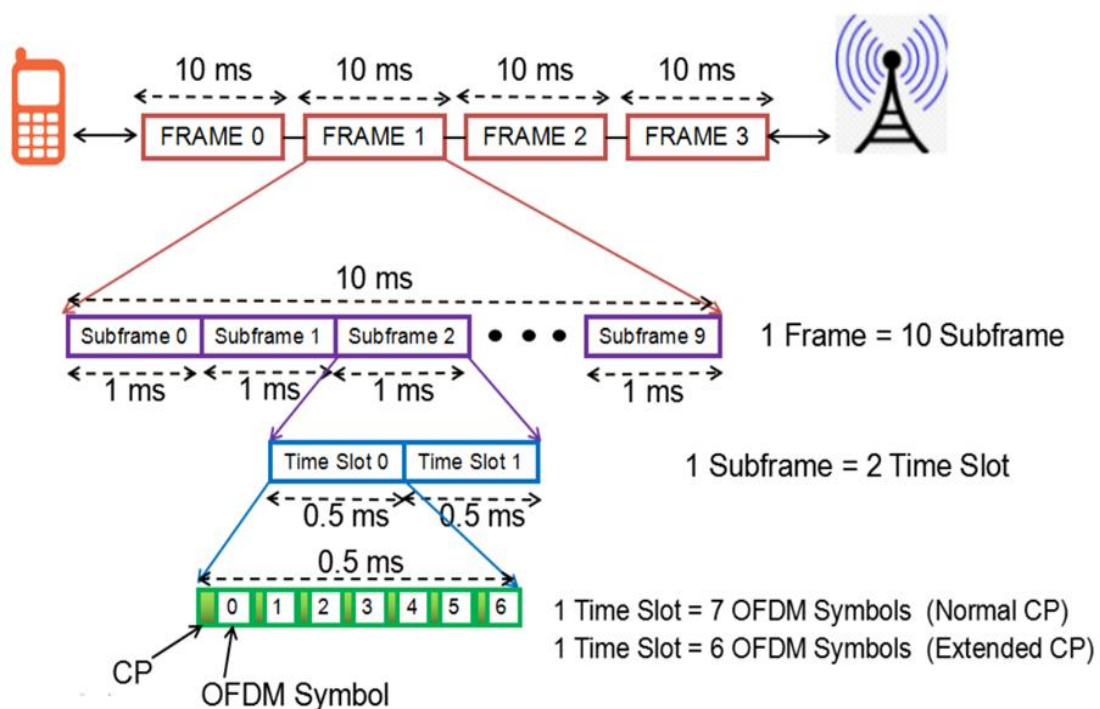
10 ms 10 ms 10 ms 10 ms

FRAME 0 FRAME 1 FRAME 2 FRAME 3

10 ms

Subframe 0 Subframe 1 Subframe 2 • • • Subframe 9

1 Frame = 10 Subframe

1 ms 1 ms 1 ms 1 ms

Time Slot 0 Time Slot 1

1 Subframe = 2 Time Slot

0.5 ms 0.5 ms

0.5 ms

0 1 2 3 4 5 6

1 Time Slot = 7 OFDM Symbols (Normal CP)

1 Time Slot = 6 OFDM Symbols (Extended CP)

CP

OFDM Symbol